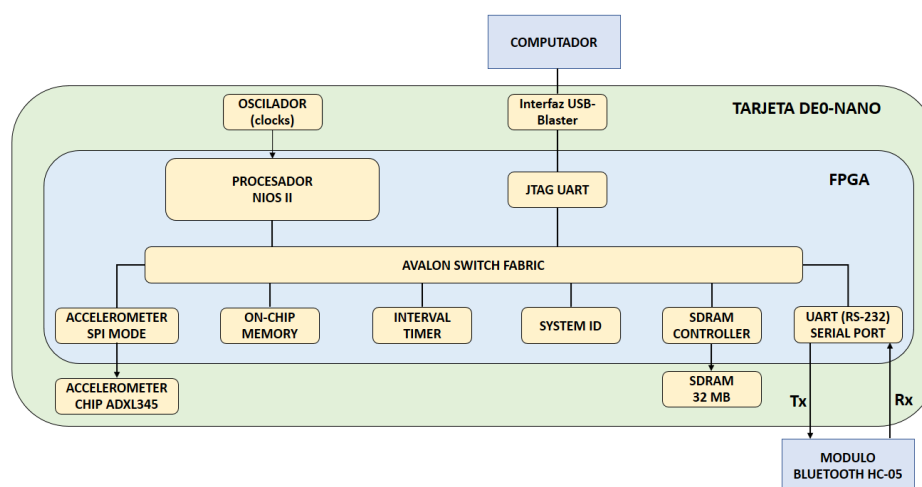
COMPUTADOR

TARJETA DE0-NANO

OSCILADOR (clocks)

Interfaz USB-Blaster

FPGA

PROCESADOR NIOS II

JTAG UART

AVALON SWITCH FABRIC

ACCELEROMETER SPI MODE

ON-CHIP MEMORY

INTERVAL TIMER

SYSTEM ID

SDRAM CONTROLLER

UART (RS-232) SERIAL PORT

ACCELEROMETER CHIP ADXL345

SDRAM 32 MB

Tx

Rx

MODULO BLUETOOTH HC-05